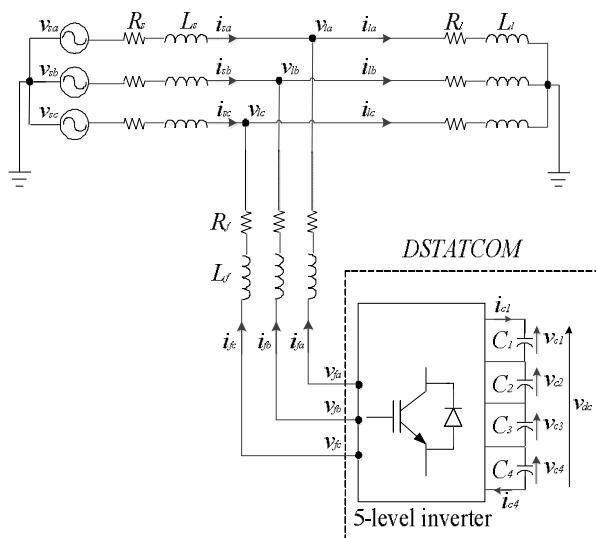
$v_{sa}$ $R_s$ $L_s$ $i_{sa}$ $v_{la}$ $i_{la}$ $R_l$ $L_l$

$v_{sb}$ $i_{sb}$ $v_{lb}$ $i_{lb}$

$v_{sc}$ $i_{sc}$ $v_{lc}$ $i_{lc}$

$R_f$

$L_f$

DSTATCOM

$i_{fc}$ $i_{fb}$ $i_{fa}$

$v_{fa}$

$v_{fb}$

$v_{fc}$

$i_{c1}$

$C_1$ $v_{c1}$

$C_2$ $v_{c2}$

$C_3$ $v_{c3}$

$C_4$ $v_{c4}$

$v_{dc}$

$i_{c4}$

5-level inverter